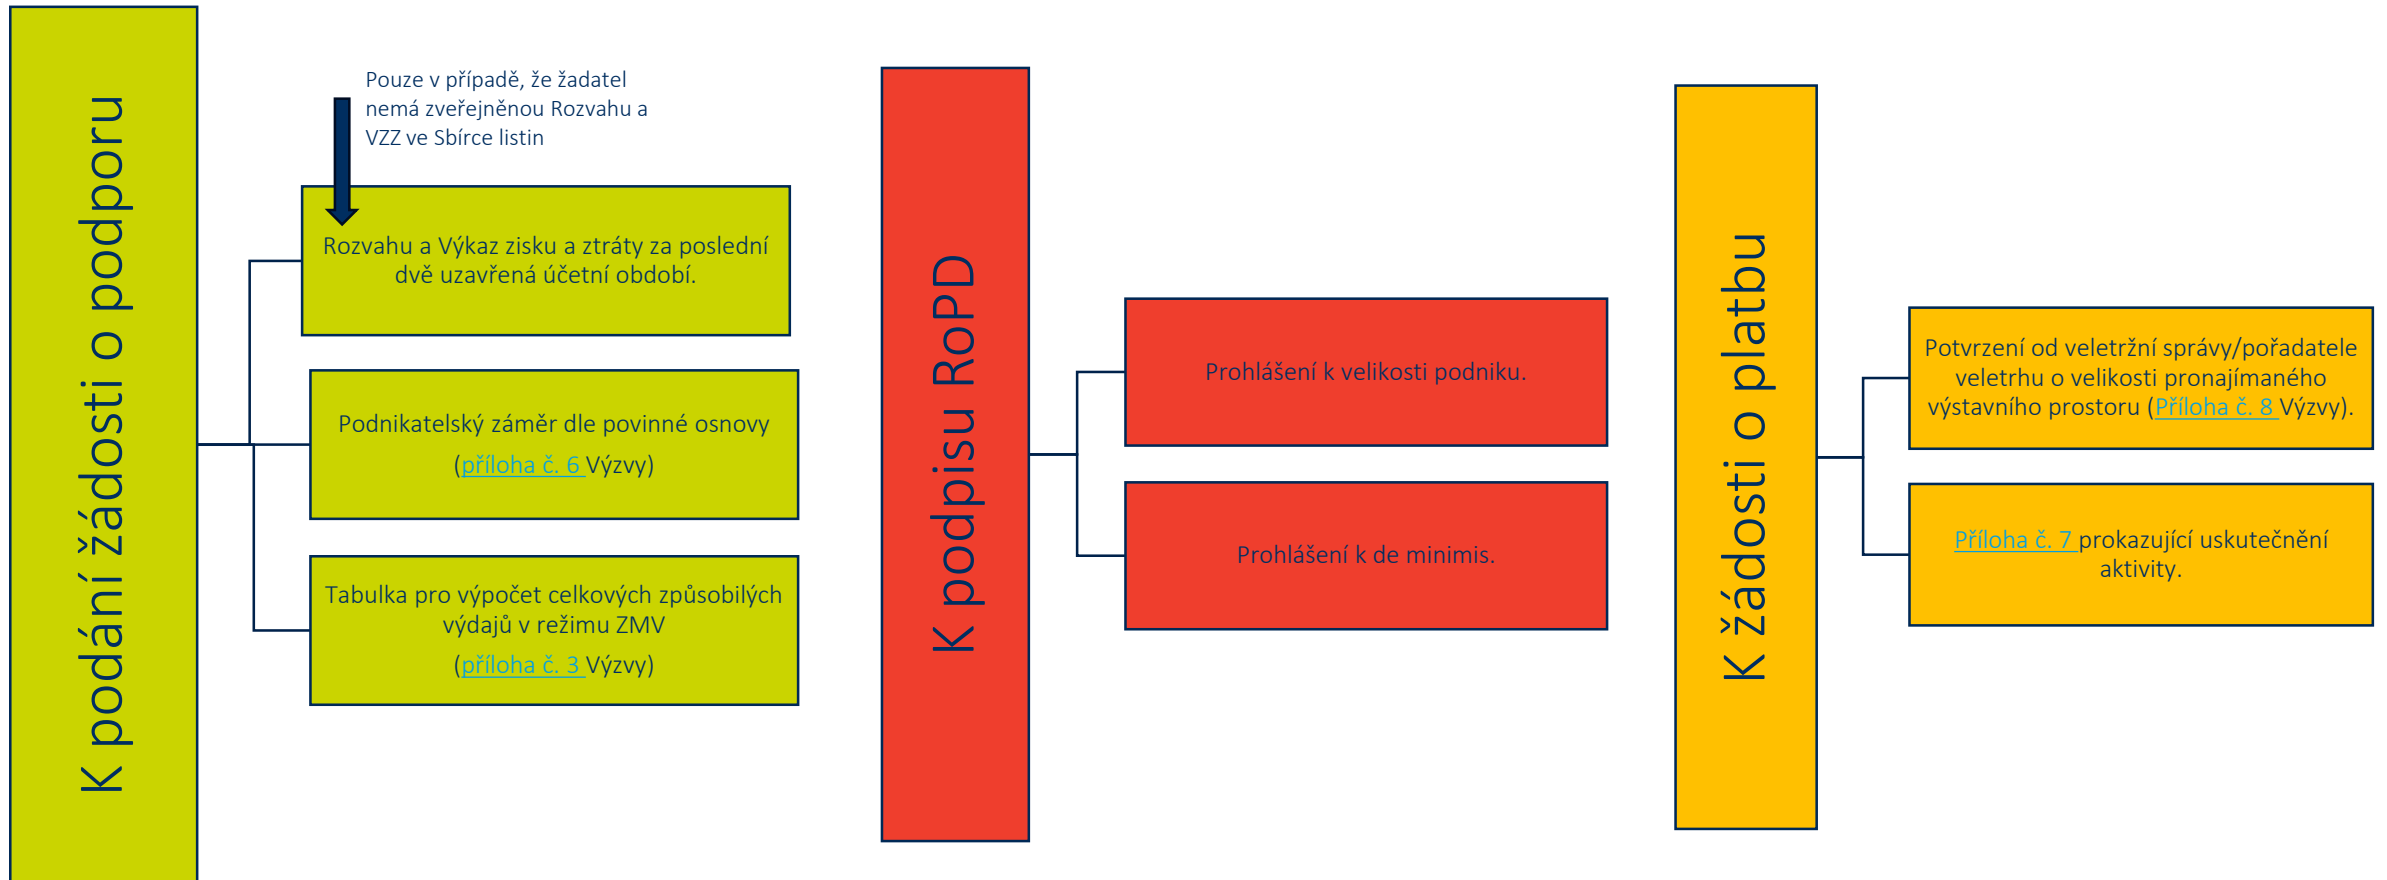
K podání žádosti o podporu

Pouze v případě, že žadatel nemá zveřejněnou Rozvahu a VZZ ve Sbírce listin

Rozvahu a Výkaz zisku a ztráty za poslední dvě uzavřená účetní období.

Podnikatelský záměr dle povinné osnovy (příloha č. 6 Výzvy)

Tabulka pro výpočet celkových způsobilých výdajů v režimu ZMV (příloha č. 3 Výzvy)

K podpisu RoPD

Prohlášení k velikosti podniku.

Prohlášení k de minimis.

K žádosti o platbu

Potvrzení od veletržní správy/pořadatele veletrhu o velikosti pronajímaného výstavního prostoru (Příloha č. 8 Výzvy).

Příloha č. 7 prokazující uskutečnění aktivity.